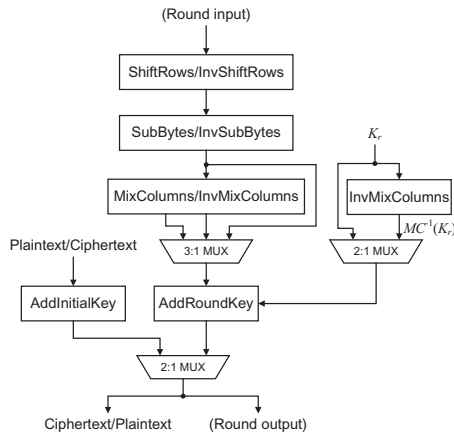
(Round input)

ShiftRows/InvShiftRows

SubBytes/InvSubBytes

$K_r$

MixColumns/InvMixColumns

InvMixColumns

$MC^{-1}(K_r)$

Plaintext/Ciphertext

3:1 MUX

2:1 MUX

AddInitialKey

AddRoundKey

2:1 MUX

Ciphertext/Plaintext

(Round output)